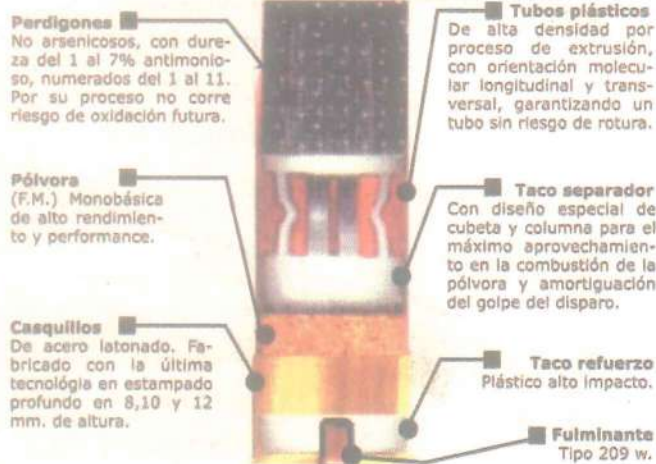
Perdigones
No arsenicosos, con dureza del 1 al 7% antimonioso, numerados del 1 al 11. Por su proceso no corre riesgo de oxidación futura.

Pólvora
(F.M.) Monobásica de alto rendimiento y performance.

Casquillos
De acero latonado. Fabricado con la última tecnología en estampado profundo en 8,10 y 12 mm. de altura.

Tubos plásticos
De alta densidad por proceso de extrusión, con orientación molecular longitudinal y transversal, garantizando un tubo sin riesgo de rotura.

Taco separador
Con diseño especial de cubeta y columna para el máximo aprovechamiento en la combustión de la pólvora y amortiguación del golpe del disparo.

Taco refuerzo
Plástico alto impacto.

Fulminante
Tipo 209 w.